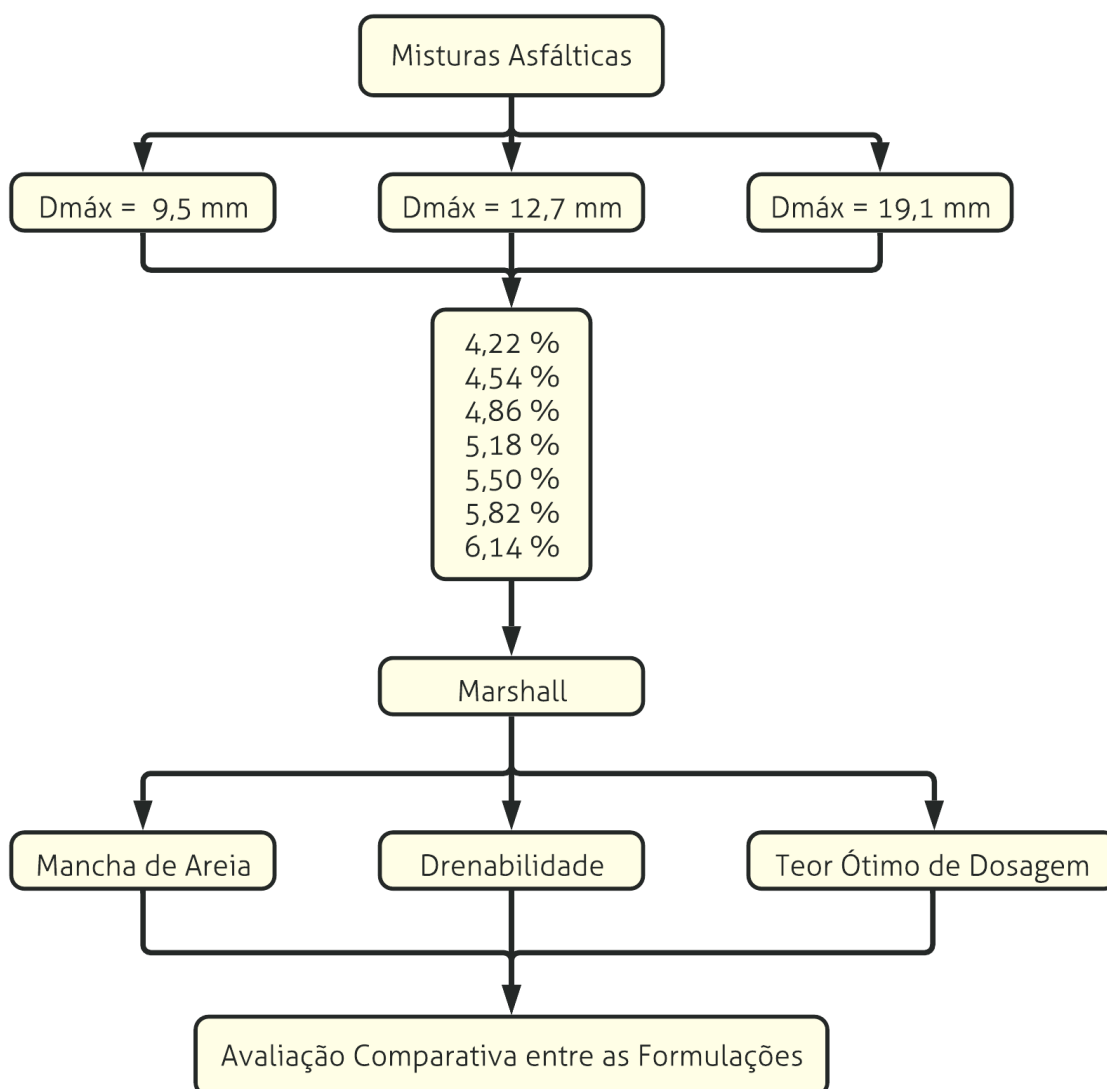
Misturas Asfálticas

Dmáx = 9,5 mm

Dmáx = 12,7 mm

Dmáx = 19,1 mm

4,22 %
4,54 %
4,86 %
5,18 %
5,50 %
5,82 %
6,14 %

Marshall

Mancha de Areia

Drenabilidade

Teor Ótimo de Dosagem

Avaliação Comparativa entre as Formulações